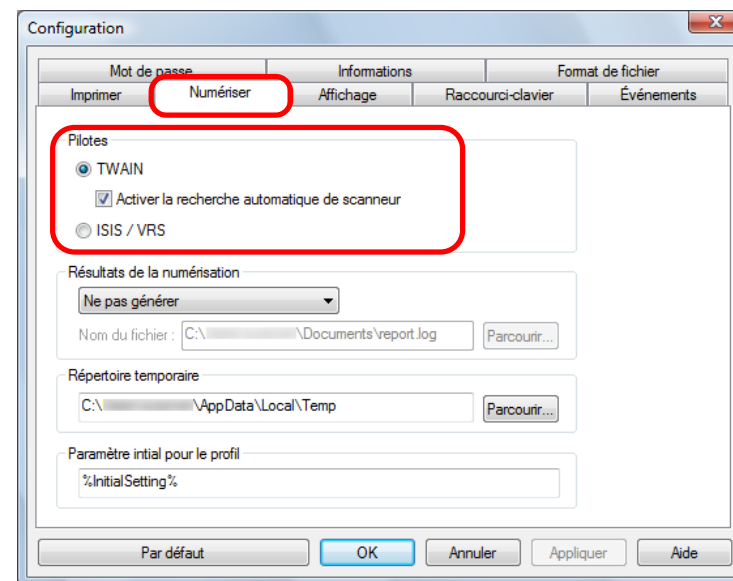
Configuration

Mot de passe
Informations
Format de fichier
Imprimer
Numériser
Affichage
Raccourci-clavier
Événements

Pilotes
TWAIN
Activer la recherche automatique de scanneur
ISIS / VRS

Résultats de la numérisation
Ne pas générer
Nom du fichier : C:\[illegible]\Documents\report.log
Parcourir...

Répertoire temporaire
C:\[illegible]\AppData\Local\Temp
Parcourir...

Paramètre intial pour le profil
%InitialSetting%

Par défaut
OK
Annuler
Appliquer
Aide